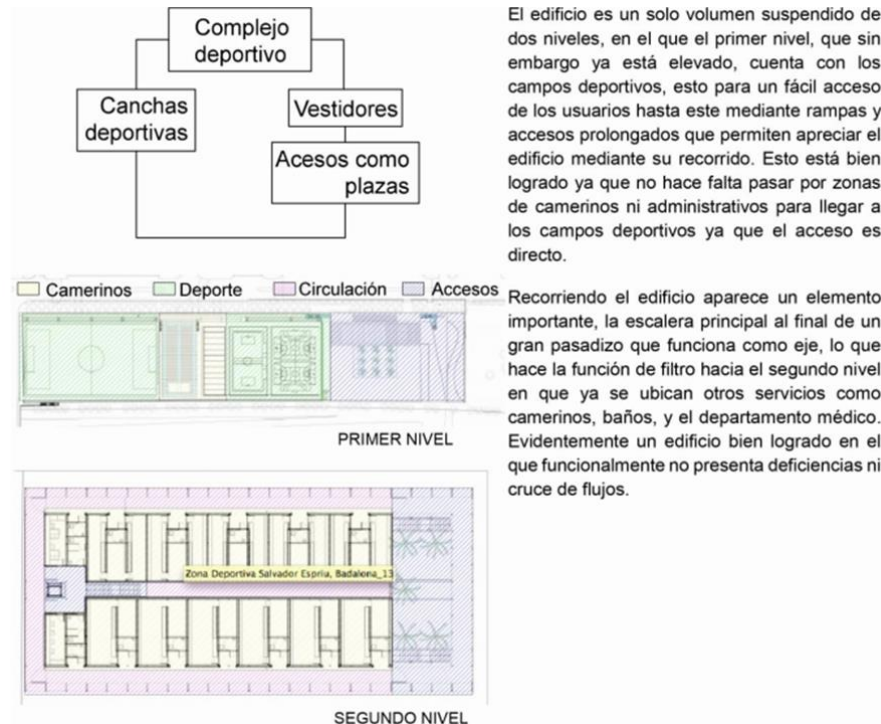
Complejo deportivo

Canchas deportivas

Vestidores

Acesos como plazas

El edificio es un solo volumen suspendido de dos niveles, en el que el primer nivel, que sin embargo ya está elevado, cuenta con los campos deportivos, esto para un fácil acceso de los usuarios hasta este mediante rampas y accesos prolongados que permiten apreciar el edificio mediante su recorrido. Esto está bien logrado ya que no hace falta pasar por zonas de camerinos ni administrativos para llegar a los campos deportivos ya que el acceso es directo.

Camerinos Deporte Circulación Accesos

PRIMER NIVEL

Zona Deportiva Salvador Espriu, Badalona_13

SEGUNDO NIVEL

Recorriendo el edificio aparece un elemento importante, la escalera principal al final de un gran pasadizo que funciona como eje, lo que hace la función de filtro hacia el segundo nivel en que ya se ubican otros servicios como camerinos, baños, y el departamento médico. Evidentemente un edificio bien logrado en el que funcionalmente no presenta deficiencias ni cruce de flujos.